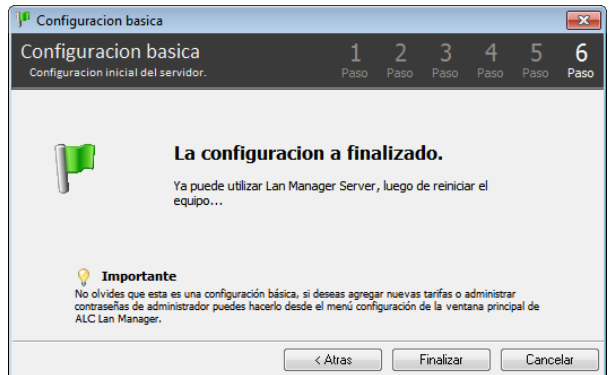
Configuracion basica

Configuracion basica
Configuracion inicial del servidor.

1 Paso 2 Paso 3 Paso 4 Paso 5 Paso 6 Paso

La configuracion a finalizado.

Ya puede utilizar Lan Manager Server, luego de reiniciar el equipo...

Importante
No olvides que esta es una configuración básica, si deseas agregar nuevas tarifas o administrar contraseñas de administrador puedes hacerlo desde el menú configuración de la ventana principal de ALC Lan Manager.

< Atras | Finalizar | Cancelar